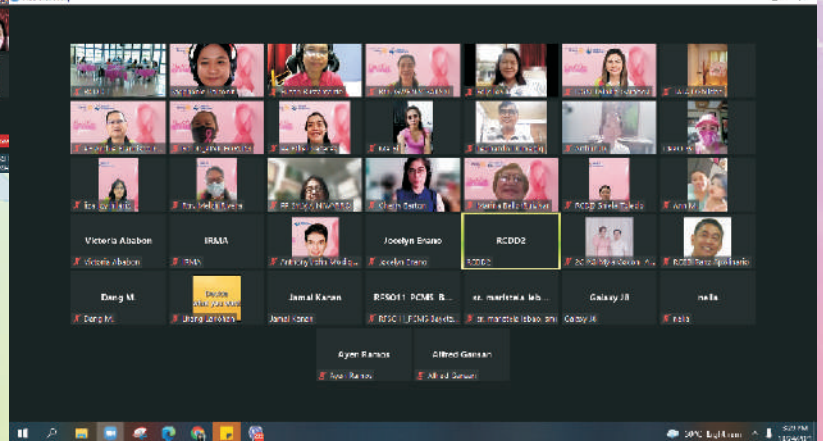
Victoria Ababon
Victoria Ababon

IRMA
IRMA

Anthony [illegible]

Jocelyn Brano
Jocelyn Brano

RCDD2
RCDD2

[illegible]

RCDD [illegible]

Dang M.
Dang M.

Diana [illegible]

Jamal Karon
Jamal Karon

RESC11_PCMS_B...
RESC11_PCMS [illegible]

dr. marietela lebo...
dr. marietela lebao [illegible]

Galaxy J8
Galaxy J8

nella
nella

Ayen Ramos
Ayen Ramos

Alfred Gansan
Alfred Gansan

Cherry Barton

Marina Bella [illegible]

RCDD Sheila Toledo

30°C